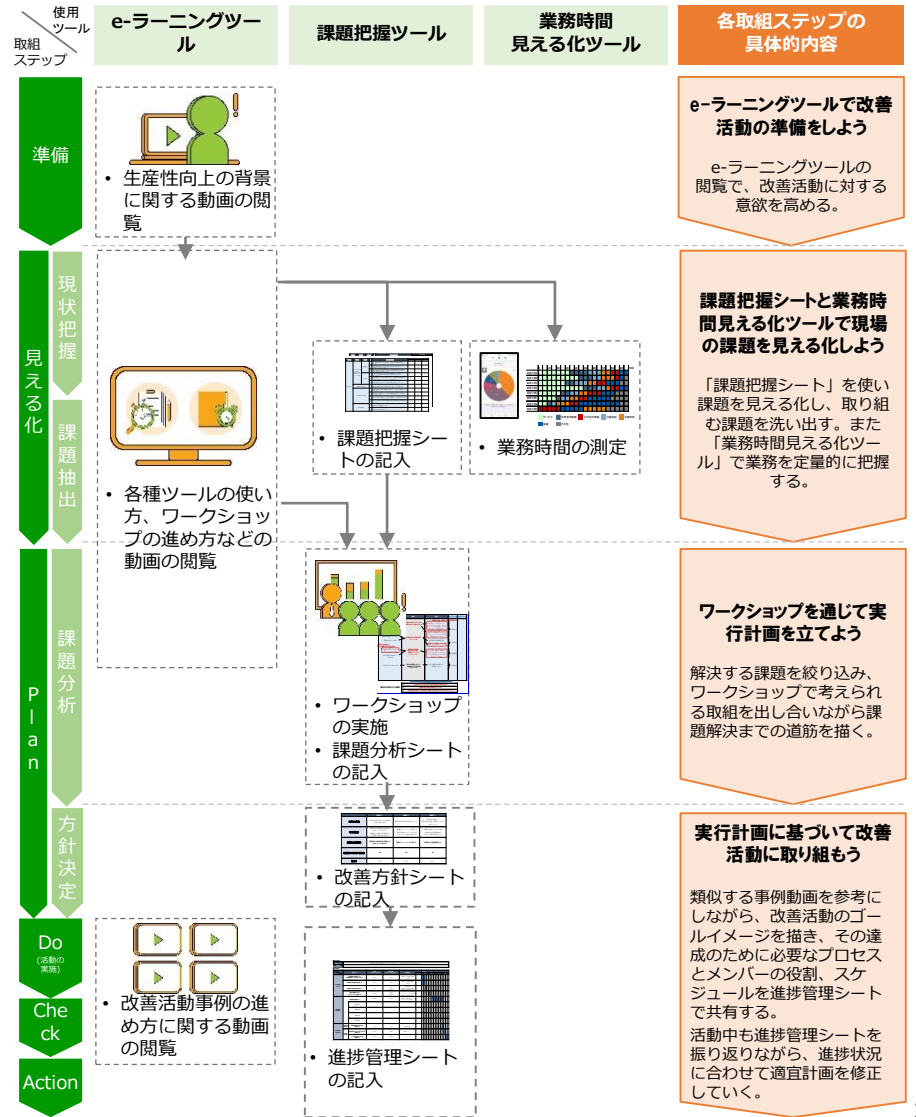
使用ツール
取組ステップ

| 使用ツール／取組ステップ | e-ラーニングツール | 課題把握ツール | 業務時間見える化ツール | 各取組ステップの具体的内容 |
|---|---|---|---|---|
| 準備 | ・生産性向上の背景に関する動画の閲覧 | | | e-ラーニングツールで改善活動の準備をしよう<br>e-ラーニングツールの閲覧で、改善活動に対する意欲を高める。 |
| 見える化（現状把握・課題抽出） | ・各種ツールの使い方、ワークショップの進め方などの動画の閲覧 | ・課題把握シートの記入 | ・業務時間の測定 | 課題把握シートと業務時間見える化ツールで現場の課題を見える化しよう<br>「課題把握シート」を使い課題を見える化し、取り組む課題を洗い出す。また「業務時間見える化ツール」で業務を定量的に把握する。 |
| Plan（課題分析） | | ・ワークショップの実施<br>・課題分析シートの記入 | | ワークショップを通じて実行計画を立てよう<br>解決する課題を絞り込み、ワークショップで考えられる取組を出し合いながら課題解決までの道筋を描く。 |
| Plan（方針決定） | | ・改善方針シートの記入 | | 実行計画に基づいて改善活動に取り組もう<br>類似する事例動画を参考にしながら、改善活動のゴールイメージを描き、その達成のために必要なプロセスとメンバーの役割、スケジュールを進捗管理シートで共有する。<br>活動中も進捗管理シートを振り返りながら、進捗状況に合わせて適宜計画を修正していく。 |
| Do（活動の実施） | ・改善活動事例の進め方に関する動画の閲覧 | ・進捗管理シートの記入 | | |
| Check | | | | |
| Action | | | | |